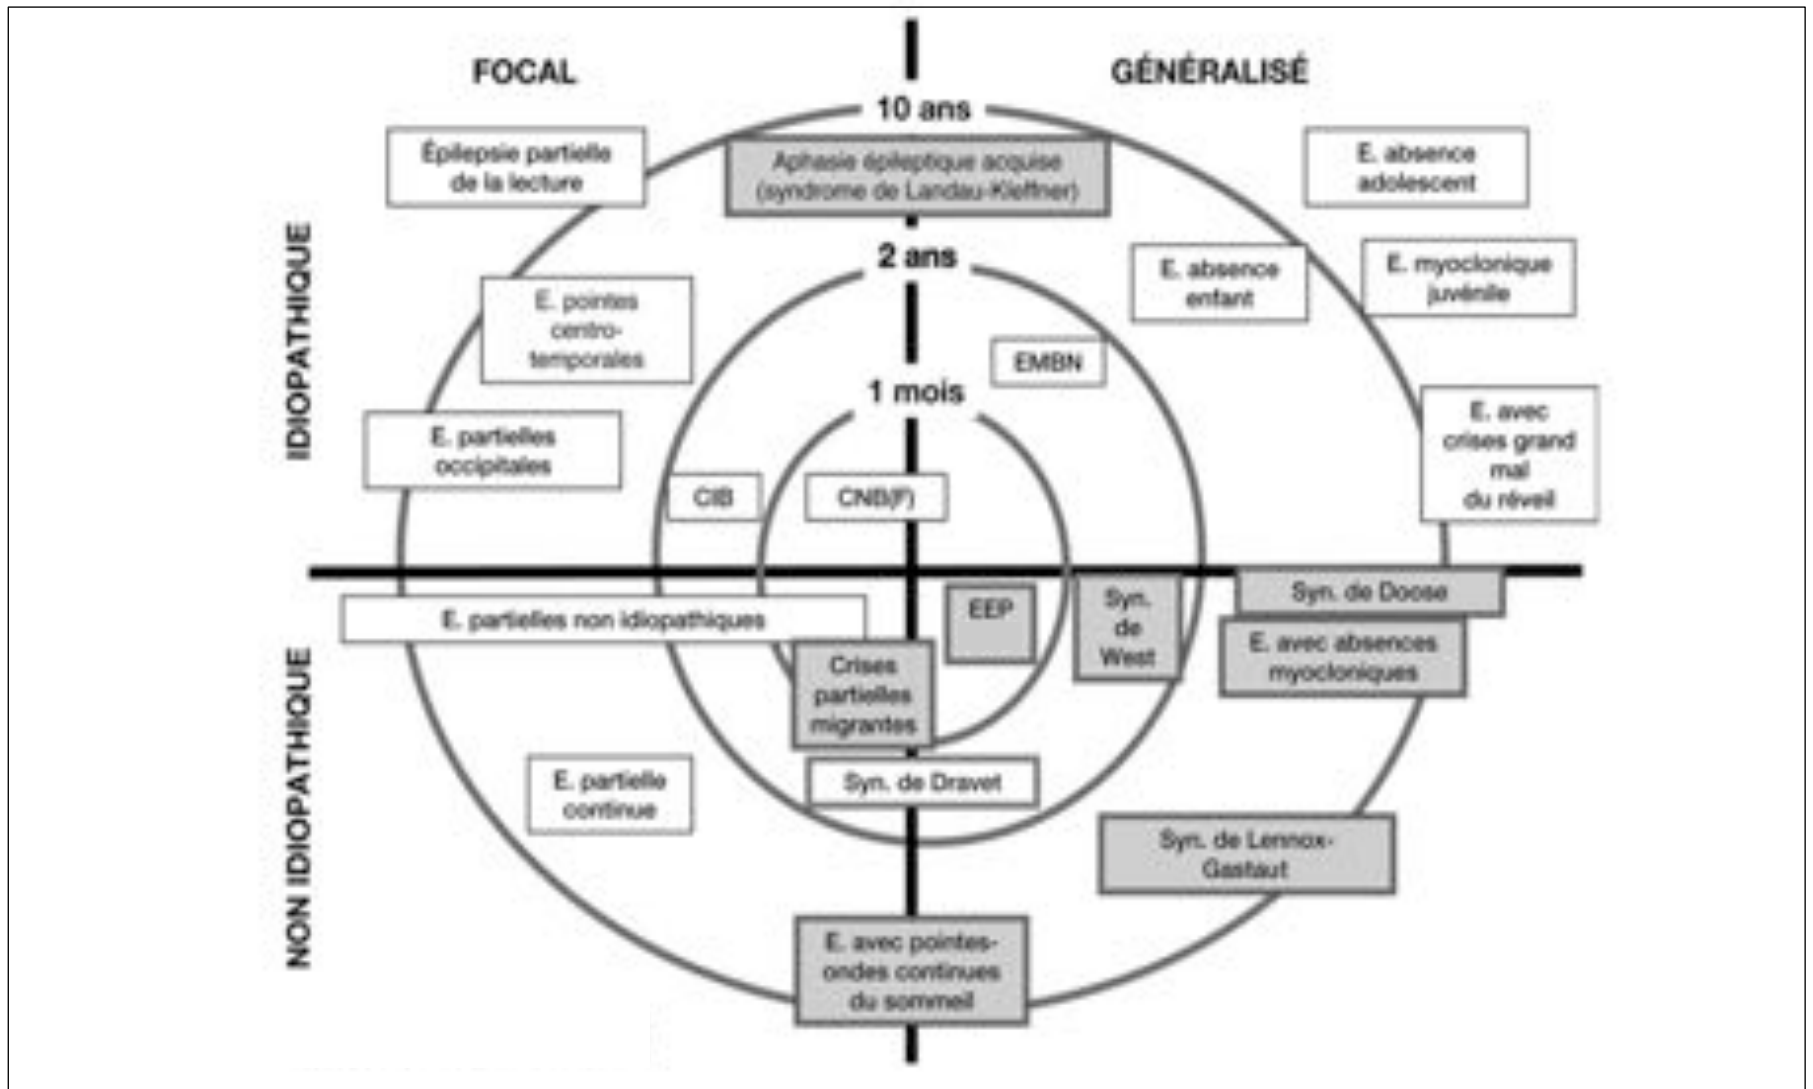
FOCAL

GÉNÉRALISÉ

IDIOPATHIQUE

NON IDIOPATHIQUE

10 ans

2 ans

1 mois

Épilepsie partielle de la lecture

Aphasie épileptique acquise (syndrome de Landau-Kleffner)

E. absence adolescent

E. absence enfant

E. myoclonique juvénile

E. pointes centro-temporales

EMBN

E. avec crises grand mal du réveil

E. partielles occipitales

CIB

CNB(F)

Syn. de Doose

E. partielles non idiopathiques

EEP

Syn. de West

E. avec absences myocloniques

Crises partielles migrantes

Syn. de Dravet

E. partielle continue

Syn. de Lennox-Gastaut

E. avec pointes-ondes continues du sommeil